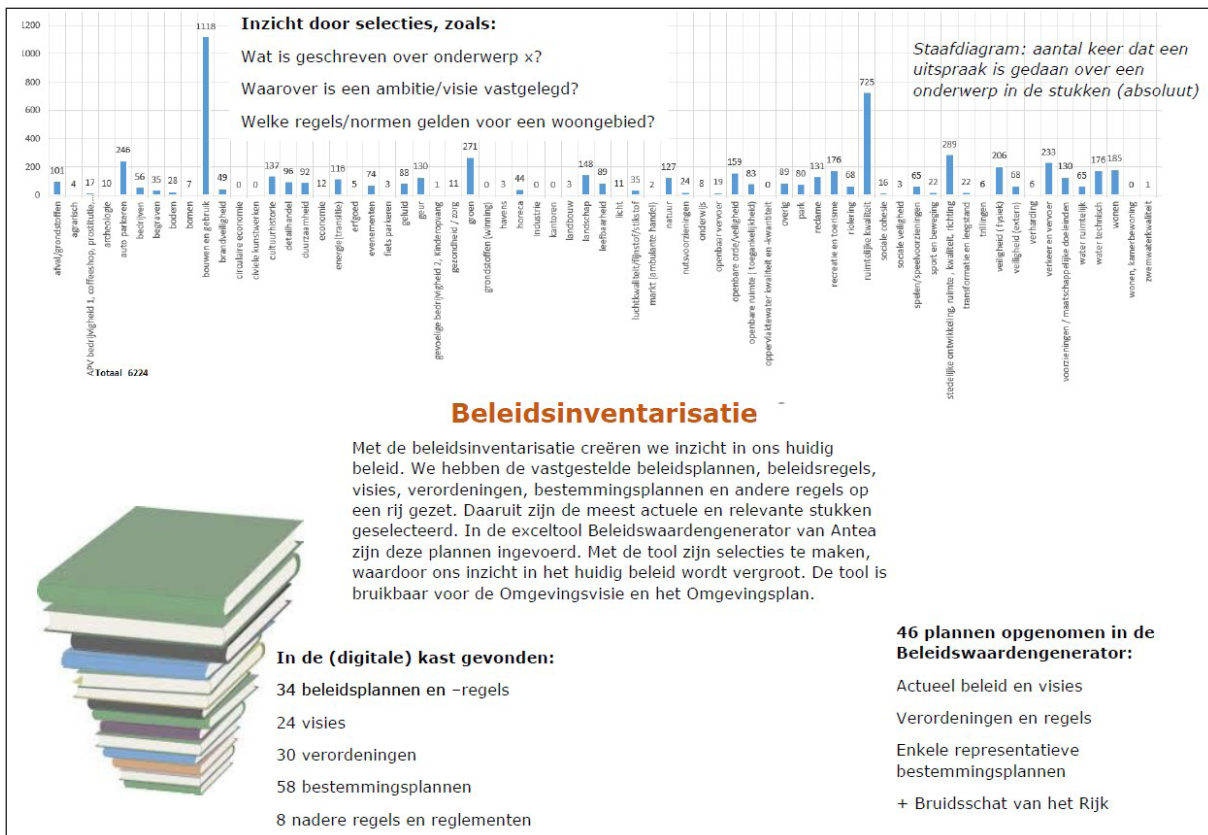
1200
1000
800
600
400
200
0

Inzicht door selecties, zoals:

Wat is geschreven over onderwerp x?

Waarover is een ambitie/visie vastgelegd?

Welke regels/normen gelden voor een woongebied?

Staafdiagram: aantal keer dat een uitspraak is gedaan over een onderwerp in de stukken (absoluut)

| afval/grondstoffen | agrarisch | APV bedrijvigheid 1, coffeeshop, prostitutie,... | archeologie | auto parkeren | bedrijven | begraven | bodem | bomen | bouwen en gebruik | brandveiligheid | circulaire economie | civiele kunstwerken | cultuurhistorie | detailhandel | duurzaamheid | economie | energie (transitie) | erfgoed | evenementen | fiets parkeren | geluid | geur | gevaarlijke bedrijvigheid 2, kindergebruik | gezondheid / zorg | groen | grondstoffen (winning) | havens | horeca | industrie | kantoren | landbouw | landschap | leefbaarheid | licht | luchtkwaliteit/fijnstof/stikstof | markt (ambulante handel) | natuur | nutsvoorzieningen | onderwijs | openbaar vervoer | openbare orde/veiligheid | openbare ruimte (toegankelijkheid) | oppervlaktewater kwaliteit en -kwantiteit | overig | park | reclame | recreatie en toerisme | riolering | ruimtelijke kwaliteit | sociale cohesie | sociale veiligheid | spelen/speelvoorzieningen | sport en beweging | stedelijke ontwikkeling, ruimte, kwaliteit, richting | transformatie en leegstand | trillingen | veiligheid (fysiek) | veiligheid (extern) | verharding | verkeer en vervoer | voorzieningen / maatschappelijke doeleinden | water ruimtelijk | water technisch | wonen | wonen, kamerbewoning | zwemwaterkwaliteit |
|---|---|---|---|---|---|---|---|---|---|---|---|---|---|---|---|---|---|---|---|---|---|---|---|---|---|---|---|---|---|---|---|---|---|---|---|---|---|---|---|---|---|---|---|---|---|---|---|---|---|---|---|---|---|---|---|---|---|---|---|---|---|---|---|---|---|---|
| 101 | 4 | 17 | 10 | 246 | 56 | 35 | 28 | 7 | 1118 | 49 | 0 | 0 | 137 | 96 | 92 | 12 | 116 | 5 | 74 | 3 | 88 | 130 | 1 | 11 | 271 | 0 | 3 | 44 | 0 | 0 | 3 | 148 | 89 | 11 | 35 | 2 | 127 | 24 | 8 | 19 | 159 | 83 | 0 | 89 | 80 | 131 | 176 | 68 | 725 | 16 | 3 | 65 | 22 | 289 | 22 | 6 | 206 | 68 | 6 | 233 | 130 | 65 | 176 | 185 | 0 | 1 |

Totaal 6224

Beleidsinventarisatie

Met de beleidsinventarisatie creëren we inzicht in ons huidig beleid. We hebben de vastgestelde beleidsplannen, beleidsregels, visies, verordeningen, bestemmingsplannen en andere regels op een rij gezet. Daaruit zijn de meest actuele en relevante stukken geselecteerd. In de exceltool Beleidswaardengenerator van Antea zijn deze plannen ingevoerd. Met de tool zijn selecties te maken, waardoor ons inzicht in het huidig beleid wordt vergroot. De tool is bruikbaar voor de Omgevingsvisie en het Omgevingsplan.

In de (digitale) kast gevonden:

34 beleidsplannen en –regels

24 visies

30 verordeningen

58 bestemmingsplannen

8 nadere regels en reglementen

46 plannen opgenomen in de Beleidswaardengenerator:

Actueel beleid en visies

Verordeningen en regels

Enkele representatieve bestemmingsplannen

+ Bruidsschat van het Rijk